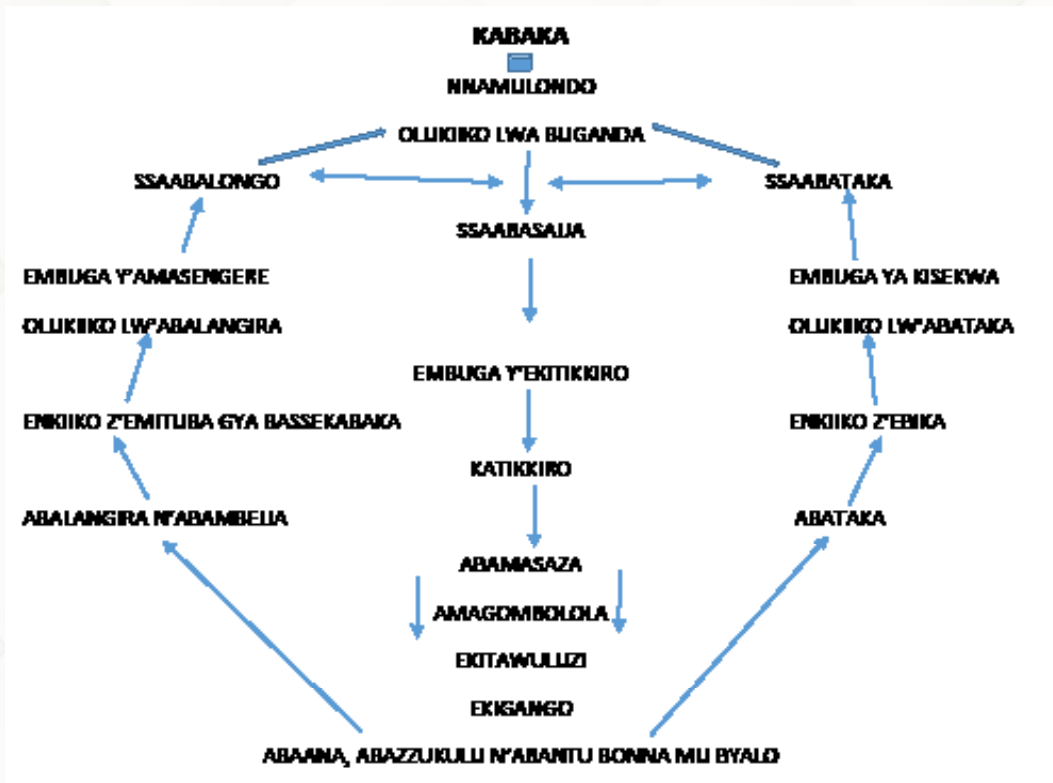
KABAKA

NNAMULONDO

OLUKIIKO LWA BUGANDA

SSAABALONGO

SSAABASAJJA

SSAABATAKA

EMBUGA Y'AMASENGERE

EMBUGA YA KISEKWA

OLUKIIKO LW'ABALANGIRA

OLUKIIKO LW'ABATAKA

EMBUGA Y'EKITIIKKIRO

ENKIIKO Z'EMITUBA GYA BASSEKABAKA

ENKIIKO Z'EBIKA

KATIKKIRO

ABALANGIRA N'ABAMBEJJA

ABATAKA

ABAMASAZA

AMAGOMBOLOLA

EKITAWULUZI

EKIGANGO

ABAANA, ABAZZUKULU N'ABANTU BONNA MU BYALO